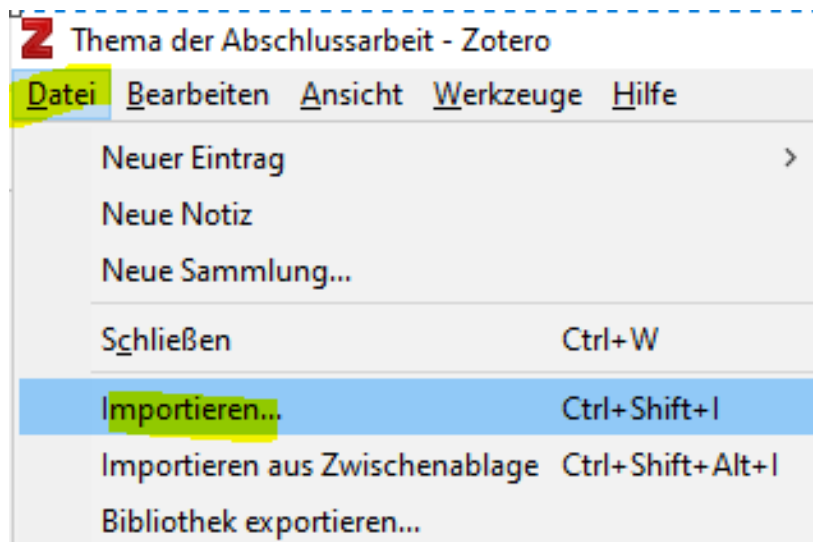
Thema der Abschlussarbeit - Zotero

Datei Bearbeiten Ansicht Werkzeuge Hilfe

Neuer Eintrag >
Neue Notiz
Neue Sammlung...
Schließen Ctrl+W
Importieren... Ctrl+Shift+I
Importieren aus Zwischenablage Ctrl+Shift+Alt+I
Bibliothek exportieren...